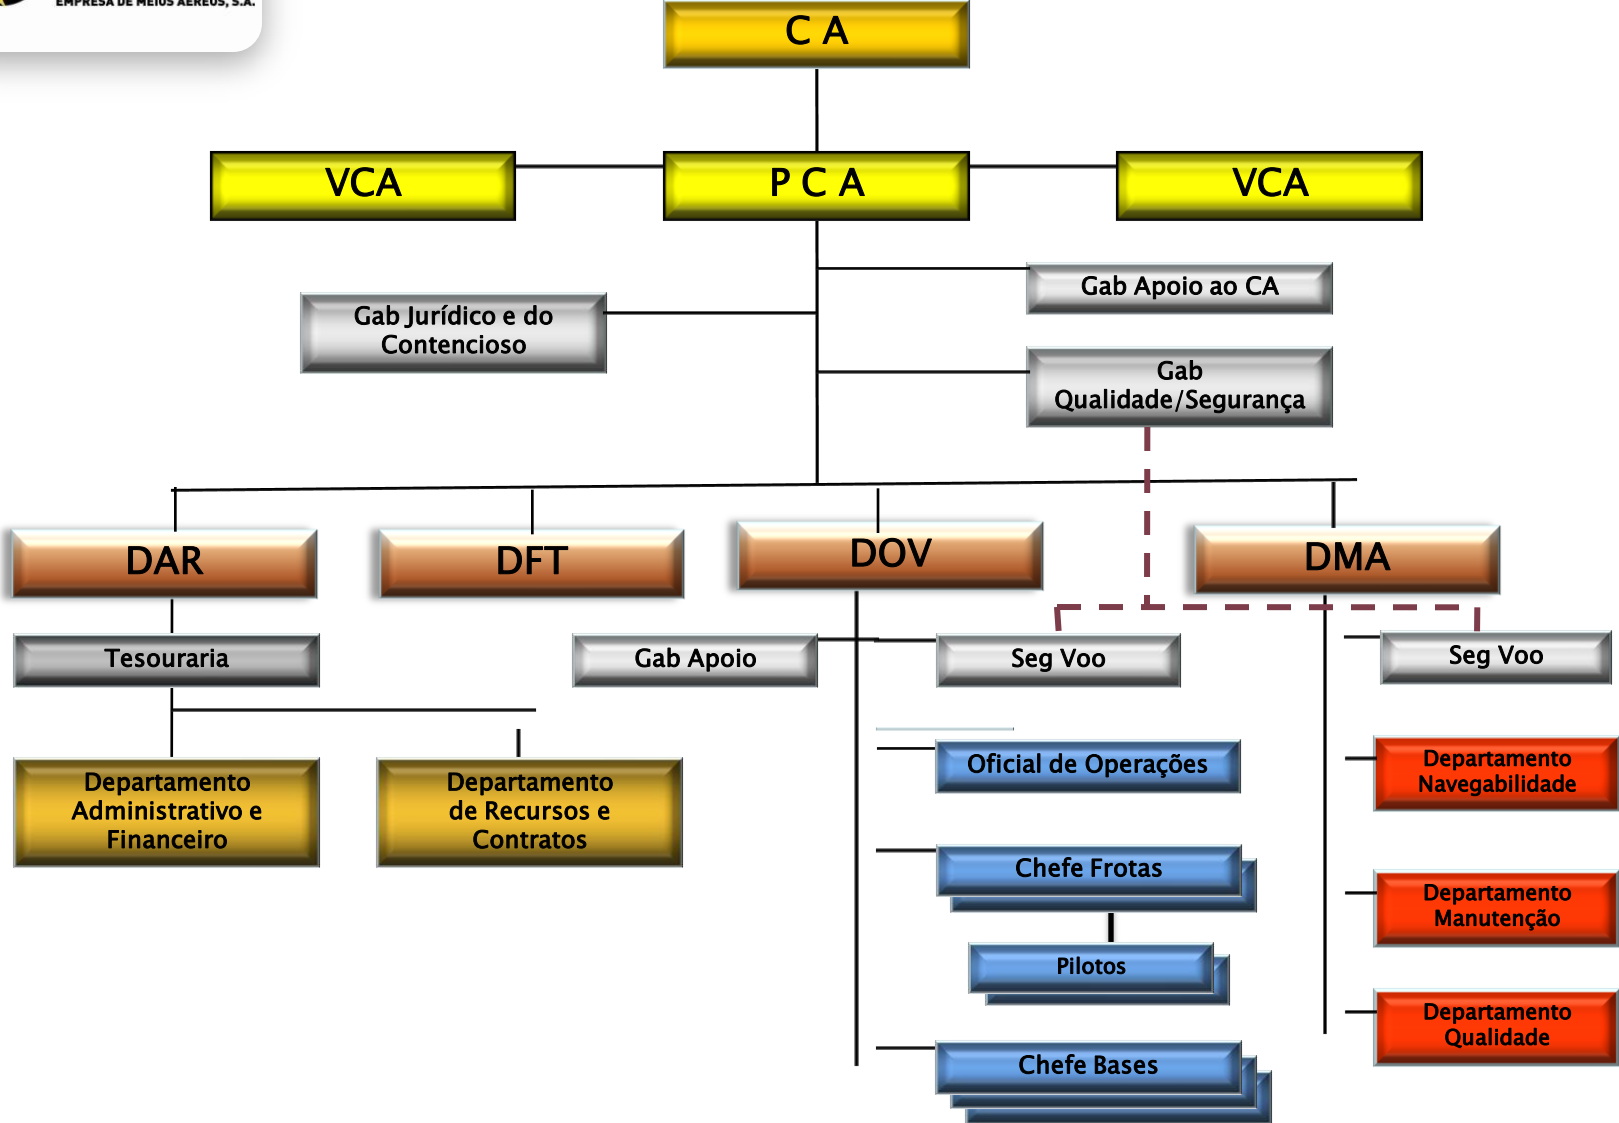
EMPRESA DE MEIOS AÉREOS, S.A.

C A

VCA

P C A

VCA

Gab Apoio ao CA

Gab Jurídico e do Contencioso

Gab Qualidade/Segurança

DAR

DFT

DOV

DMA

Tesouraria

Gab Apoio

Seg Voo

Seg Voo

Departamento Administrativo e Financeiro

Departamento de Recursos e Contratos

Oficial de Operações

Chefe Frotas

Pilotos

Chefe Bases

Departamento Navegabilidade

Departamento Manutenção

Departamento Qualidade